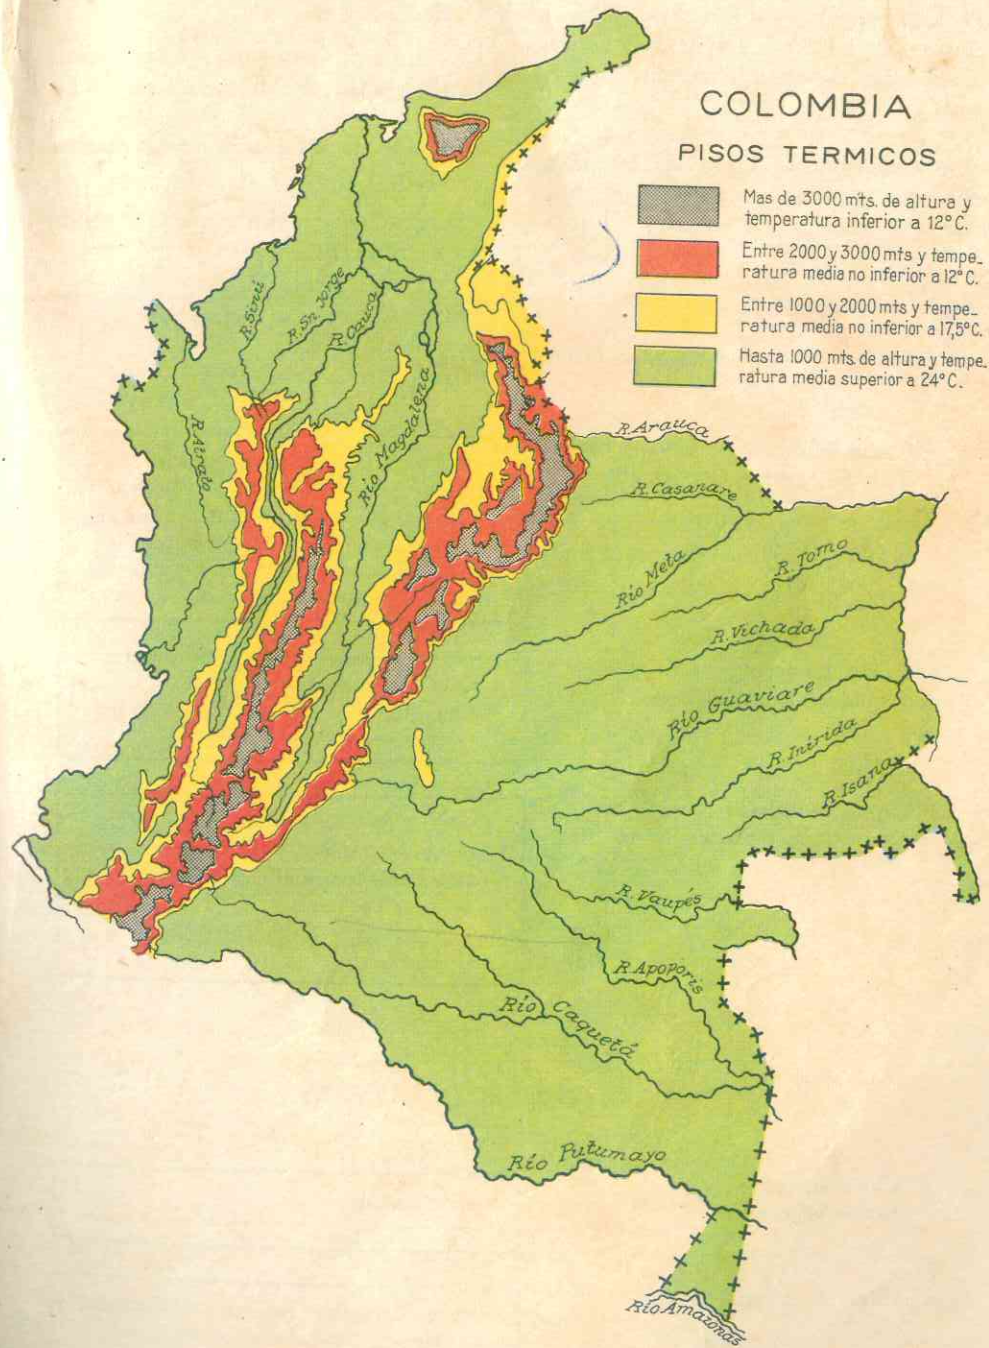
COLOMBIA
PISOS TERMICOS

Mas de 3000 mts. de altura y temperatura inferior a 12° C.

Entre 2000 y 3000 mts y temperatura media no inferior a 12° C.

Entre 1000 y 2000 mts y temperatura media no inferior a 17,5° C.

Hasta 1000 mts. de altura y temperatura media superior a 24° C.

R. Sinú
R. Sn. Jorge
R. Cauca
Río Magdalena
R. Atrato
R. Arauca
R. Casanare
Río Meta
R. Tomo
R. Vichada
Río Guaviare
R. Inírida
R. Isana
R. Vaupés
R. Apoporis
Río Caquetá
Río Putumayo
Río Amazonas